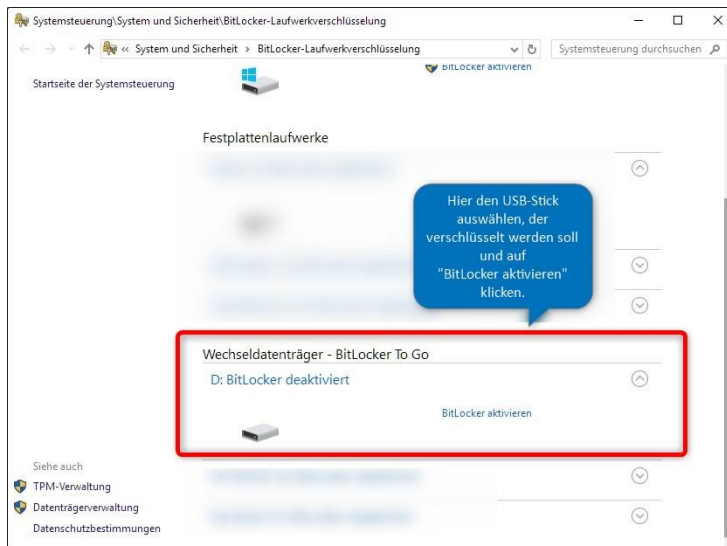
Systemsteuerung\System und Sicherheit\BitLocker-Laufwerkverschlüsselung

« System und Sicherheit › BitLocker-Laufwerkverschlüsselung

Systemsteuerung durchsuchen

Startseite der Systemsteuerung

BitLocker aktivieren

Festplattenlaufwerke

Hier den USB-Stick auswählen, der verschlüsselt werden soll und auf "BitLocker aktivieren" klicken.

Wechseldatenträger - BitLocker To Go

D: BitLocker deaktiviert

BitLocker aktivieren

Siehe auch

TPM-Verwaltung

Datenträgerverwaltung

Datenschutzbestimmungen